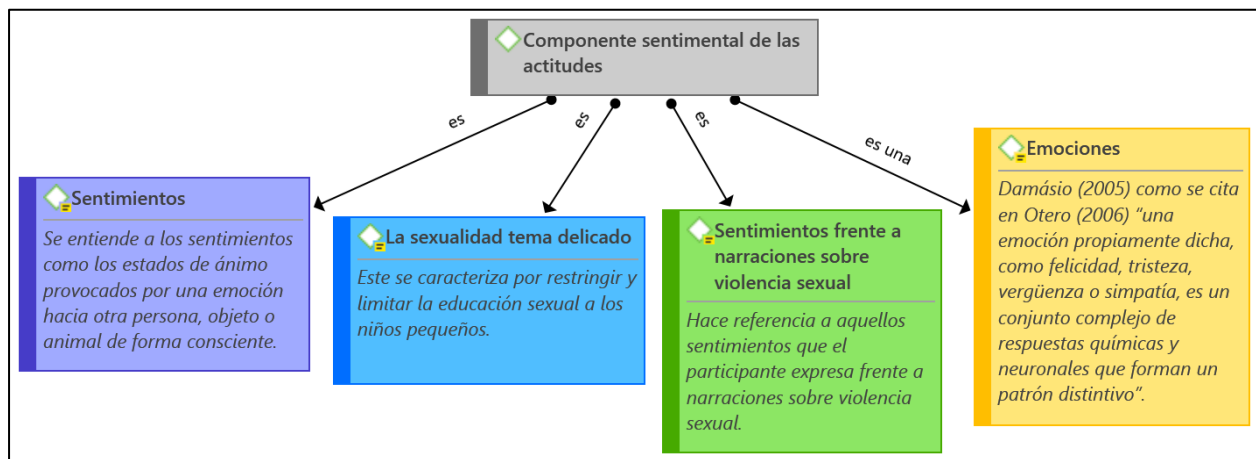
Componente sentimental de las actitudes

es

es

es

es una

Sentimientos

Se entiende a los sentimientos como los estados de ánimo provocados por una emoción hacia otra persona, objeto o animal de forma consciente.

La sexualidad tema delicado

Este se caracteriza por restringir y limitar la educación sexual a los niños pequeños.

Sentimientos frente a narraciones sobre violencia sexual

Hace referencia a aquellos sentimientos que el participante expresa frente a narraciones sobre violencia sexual.

Emociones

Damásio (2005) como se cita en Otero (2006) "una emoción propiamente dicha, como felicidad, tristeza, vergüenza o simpatía, es un conjunto complejo de respuestas químicas y neuronales que forman un patrón distintivo".